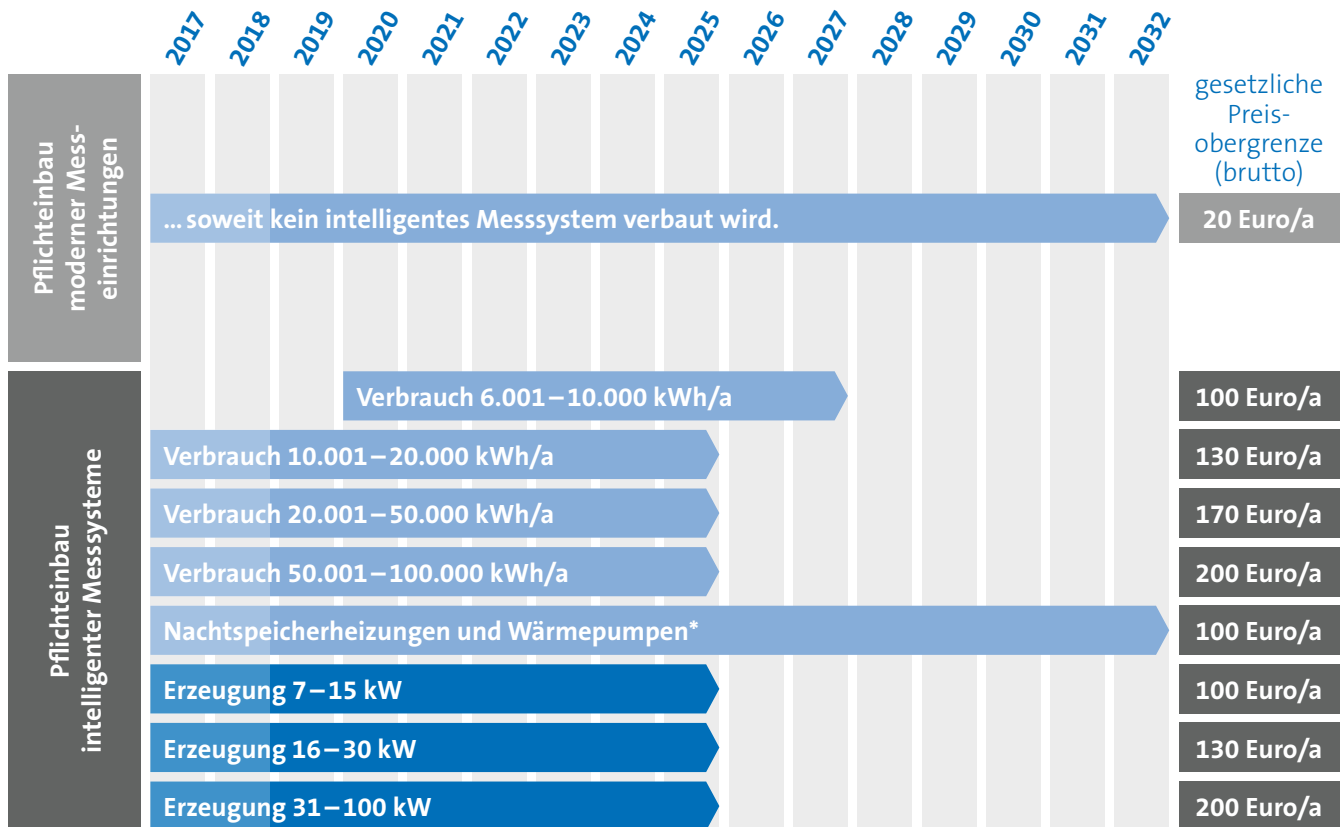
2017 2018 2019 2020 2021 2022 2023 2024 2025 2026 2027 2028 2029 2030 2031 2032

gesetzliche Preisobergrenze (brutto)

Pflichteinbau moderner Messeinrichtungen

... soweit kein intelligentes Messsystem verbaut wird.

20 Euro/a

Pflichteinbau intelligenter Messsysteme

| | |
|---|---|
| Verbrauch 6.001 – 10.000 kWh/a | 100 Euro/a |
| Verbrauch 10.001 – 20.000 kWh/a | 130 Euro/a |
| Verbrauch 20.001 – 50.000 kWh/a | 170 Euro/a |
| Verbrauch 50.001 – 100.000 kWh/a | 200 Euro/a |
| Nachtspeicherheizungen und Wärmepumpen* | 100 Euro/a |
| Erzeugung 7 – 15 kW | 100 Euro/a |
| Erzeugung 16 – 30 kW | 130 Euro/a |
| Erzeugung 31 – 100 kW | 200 Euro/a |